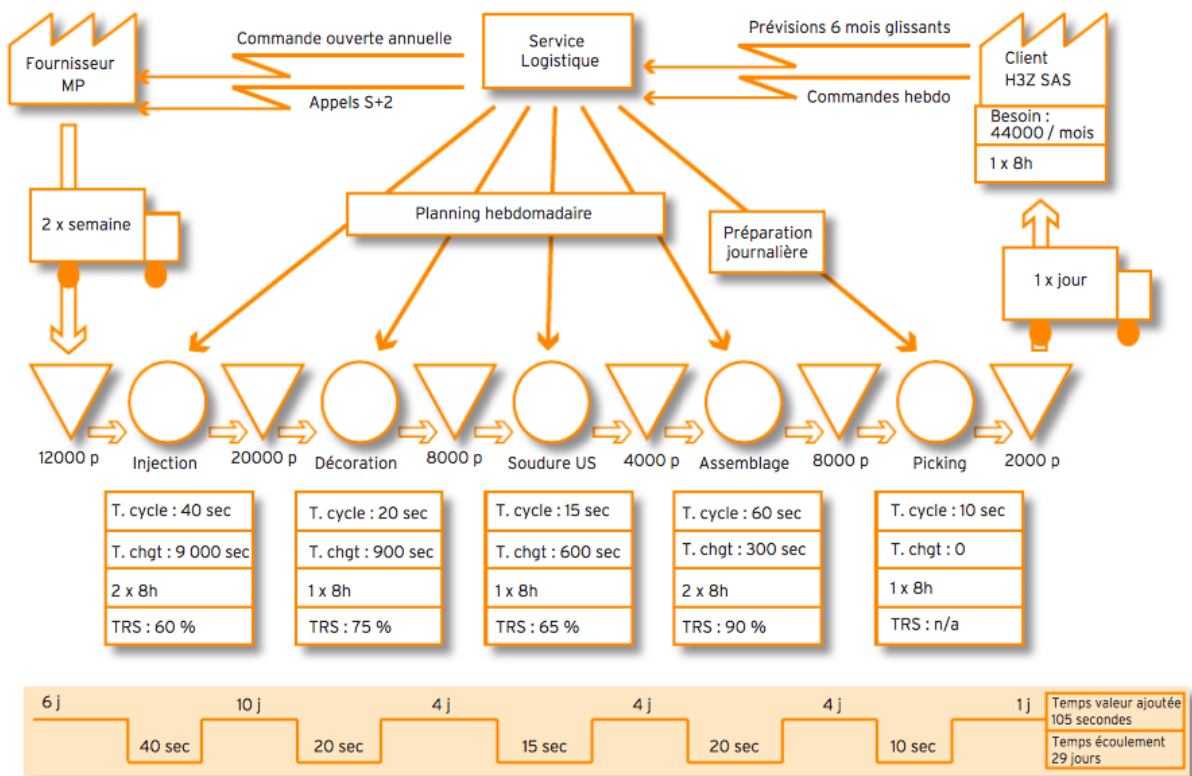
Fournisseur MP

Commande ouverte annuelle

Appels S+2

Service Logistique

Prévisions 6 mois glissants

Commandes hebdo

Client H3Z SAS

Besoin : 44000 / mois

1 x 8h

2 x semaine

Planning hebdomadaire

Préparation journalière

1 x jour

12000 p

Injection

20000 p

Décoration

8000 p

Soudure US

4000 p

Assemblage

8000 p

Picking

2000 p

| T. cycle : 40 sec |
|---|
| T. chgt : 9 000 sec |
| 2 x 8h |
| TRS : 60 % |

| T. cycle : 20 sec |
|---|
| T. chgt : 900 sec |
| 1 x 8h |
| TRS : 75 % |

| T. cycle : 15 sec |
|---|
| T. chgt : 600 sec |
| 1 x 8h |
| TRS : 65 % |

| T. cycle : 60 sec |
|---|
| T. chgt : 300 sec |
| 2 x 8h |
| TRS : 90 % |

| T. cycle : 10 sec |
|---|
| T. chgt : 0 |
| 1 x 8h |
| TRS : n/a |

6 j
40 sec
10 j
20 sec
4 j
15 sec
4 j
20 sec
4 j
10 sec
1 j

Temps valeur ajoutée 105 secondes

Temps écoulement 29 jours